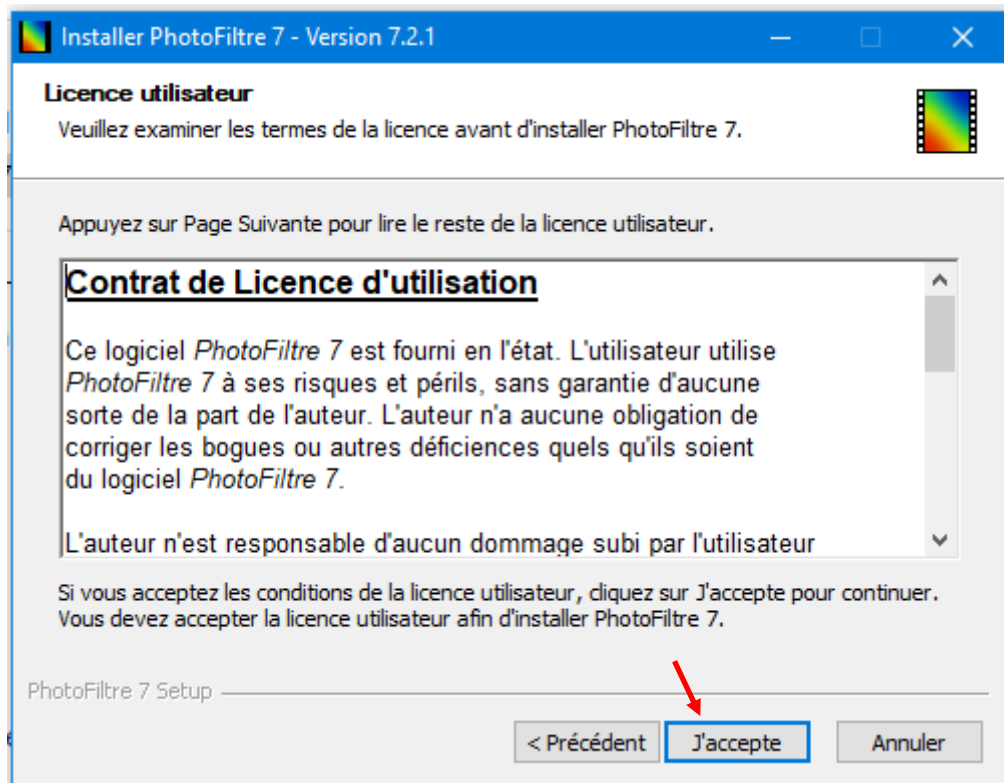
Installer PhotoFiltre 7 - Version 7.2.1

Licence utilisateur

Veuillez examiner les termes de la licence avant d'installer PhotoFiltre 7.

Appuyez sur Page Suivante pour lire le reste de la licence utilisateur.

Contrat de Licence d'utilisation

Ce logiciel PhotoFiltre 7 est fourni en l'état. L'utilisateur utilise PhotoFiltre 7 à ses risques et périls, sans garantie d'aucune sorte de la part de l'auteur. L'auteur n'a aucune obligation de corriger les bogues ou autres déficiences quels qu'ils soient du logiciel PhotoFiltre 7.

L'auteur n'est responsable d'aucun dommage subi par l'utilisateur

Si vous acceptez les conditions de la licence utilisateur, cliquez sur J'accepte pour continuer. Vous devez accepter la licence utilisateur afin d'installer PhotoFiltre 7.

PhotoFiltre 7 Setup

< Précédent J'accepte Annuler